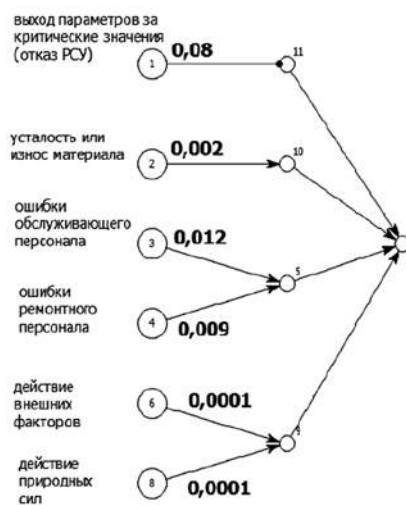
выход параметров за критические значения (отказ РСУ)

1

0,08

11

усталость или износ материала

2

0,002

10

ошибки обслуживающего персонала

3

0,012

5

ошибки ремонтного персонала

4

0,009

действие внешних факторов

6

0,0001

9

действие природных сил

8

0,0001